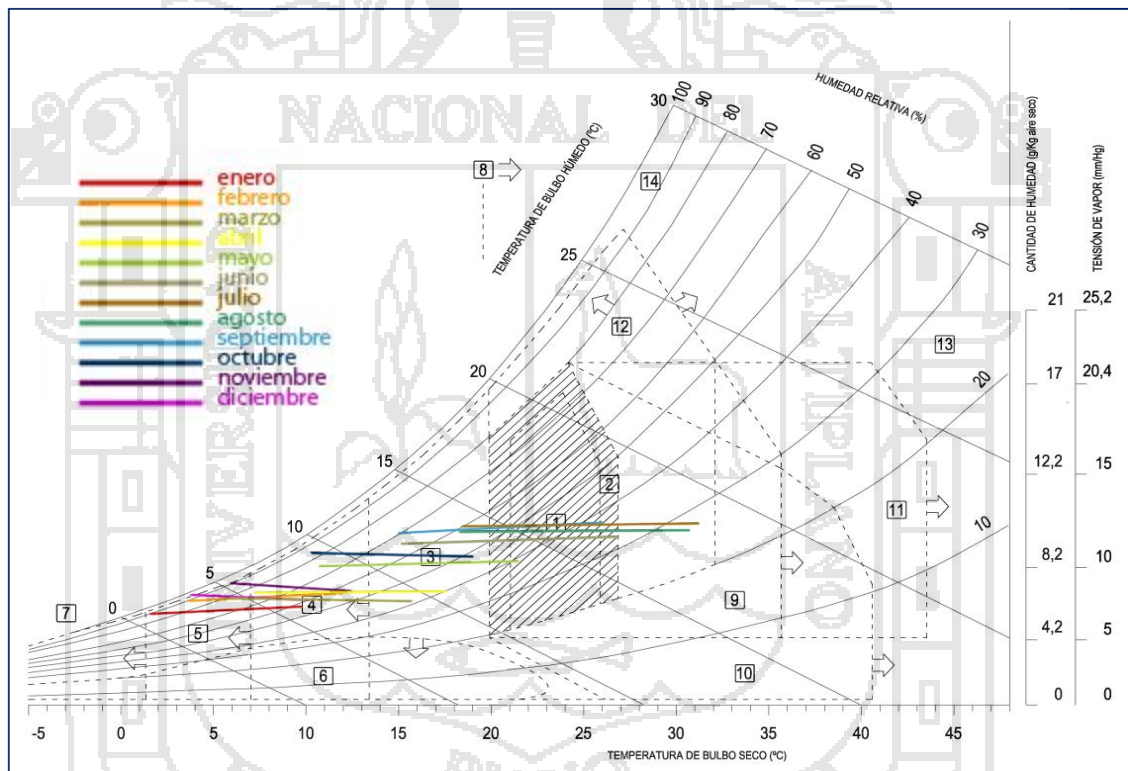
NACIONAL

enero
febrero
marzo
abril
mayo
junio
julio
agosto
septiembre
octubre
noviembre
diciembre

HUMEDAD RELATIVA (%)
100
90
80
70
60
50
40
30
20
10

TEMPERATURA DE BULBO HÚMEDO (ºC)
30
25
20
15
10
5
0

CANTIDAD DE HUMEDAD (g/Kg aire seco)
21
17
12,2
8,2
4,2
0

TENSIÓN DE VAPOR (mmHg)
25,2
20,4
15
10
5
0

1
2
3
4
5
6
7
8
9
10
11
12
13
14

-5
0
5
10
15
20
25
30
35
40
45
TEMPERATURA DE BULBO SECO (ºC)